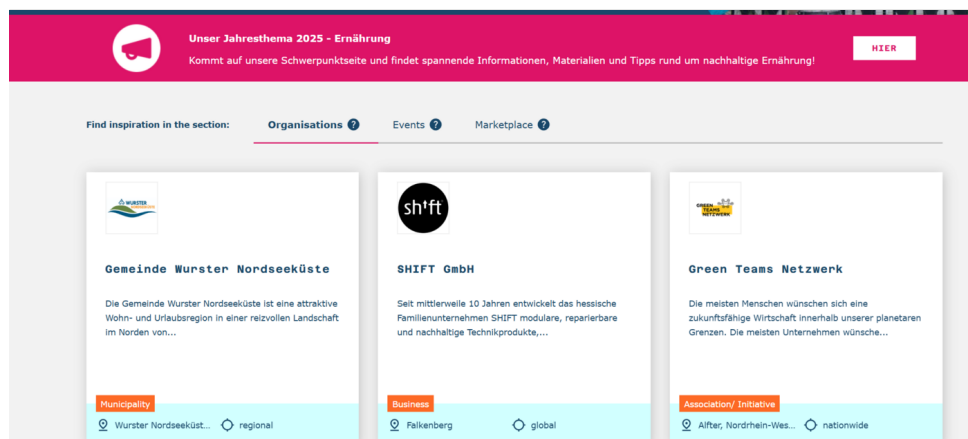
Unser Jahresthema 2025 - Ernährung

Kommt auf unsere Schwerpunktseite und findet spannende Informationen, Materialien und Tipps rund um nachhaltige Ernährung!

HIER

Find inspiration in the section:

Organisations ?

Events ?

Marketplace ?

WURSTER NORDSEEKÜSTE

Gemeinde Wurster Nordseeküste

Die Gemeinde Wurster Nordseeküste ist eine attraktive Wohn- und Urlaubsregion in einer reizvollen Landschaft im Norden von...

Municipality

Wurster Nordseeküst...

regional

sh!ft

SHIFT GmbH

Seit mittlerweile 10 Jahren entwickelt das hessische Familienunternehmen SHIFT modulare, reparierbare und nachhaltige Technikprodukte,...

Business

Falkenberg

global

GREEN TEAMS NETZWERK

Green Teams Netzwerk

Die meisten Menschen wünschen sich eine zukunftsfähige Wirtschaft innerhalb unserer planetaren Grenzen. Die meisten Unternehmen wünsche...

Association/ Initiative

Alfter, Nordrhein-Wes...

nationwide